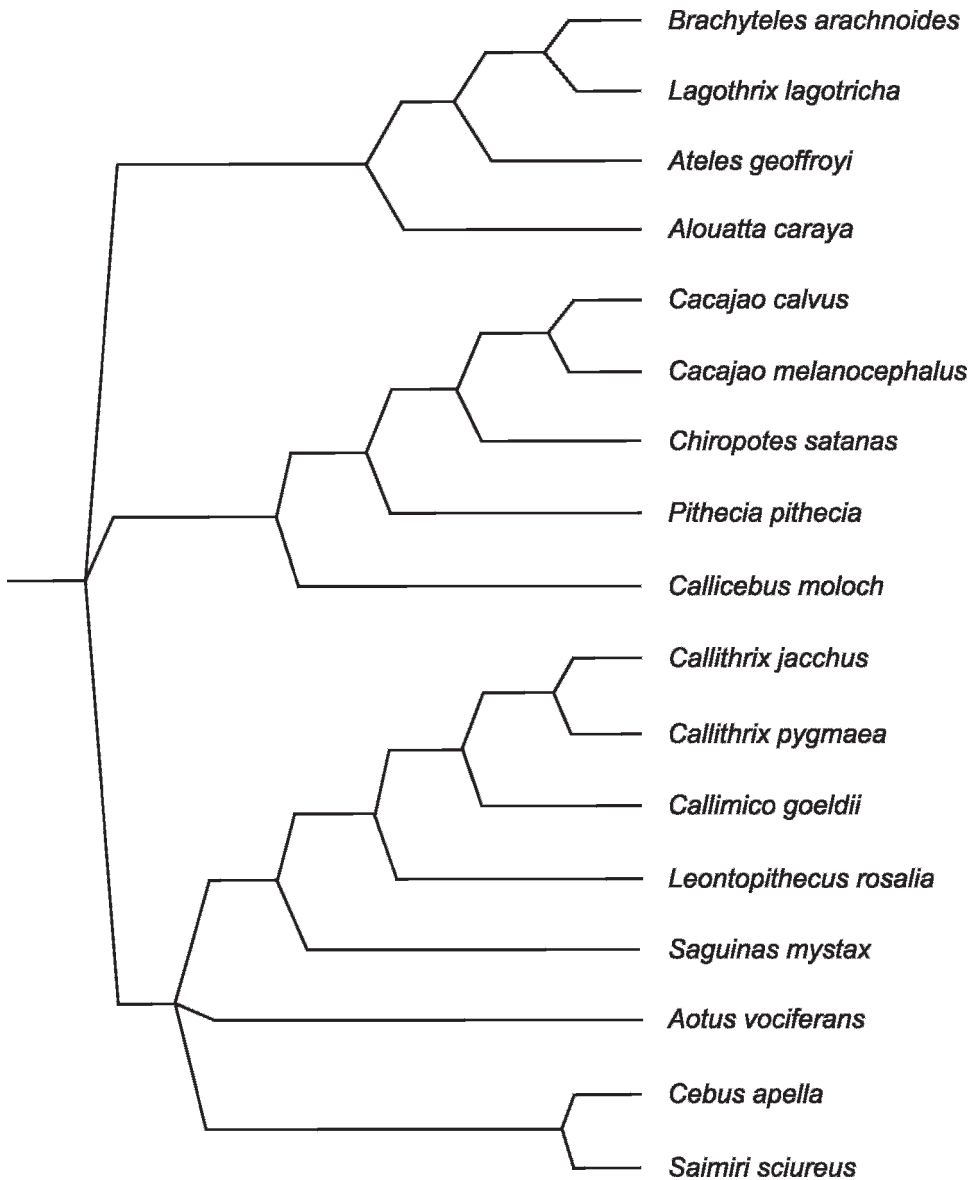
Brachyteles arachnoides
Lagothrix lagotricha
Ateles geoffroyi
Alouatta caraya
Cacajao calvus
Cacajao melanocephalus
Chiropotes satanas
Pithecia pithecia
Callicebus moloch
Callithrix jacchus
Callithrix pygmaea
Callimico goeldii
Leontopithecus rosalia
Saguinas mystax
Aotus vociferans
Cebus apella
Saimiri sciureus